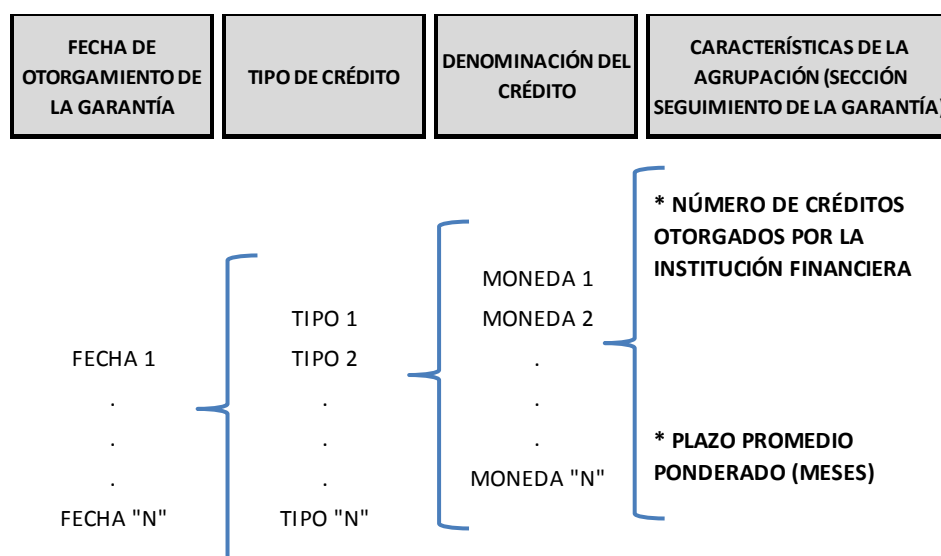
FECHA DE OTORGAMIENTO DE LA GARANTÍA

TIPO DE CRÉDITO

DENOMINACIÓN DEL CRÉDITO

CARACTERÍSTICAS DE LA AGRUPACIÓN (SECCIÓN SEGUIMIENTO DE LA GARANTÍA)

FECHA 1
.
.
.
FECHA "N"

TIPO 1
TIPO 2
.
.
.
TIPO "N"

MONEDA 1
MONEDA 2
.
.
.
MONEDA "N"

* NÚMERO DE CRÉDITOS OTORGADOS POR LA INSTITUCIÓN FINANCIERA

* PLAZO PROMEDIO PONDERADO (MESES)